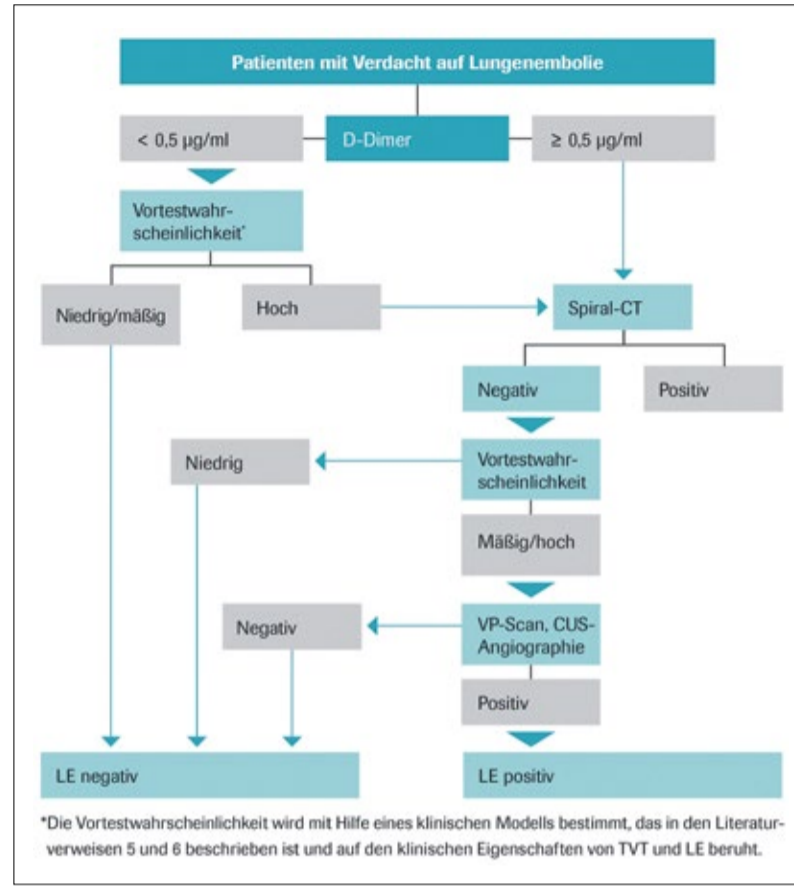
Patienten mit Verdacht auf Lungenembolie

< 0,5 µg/ml

D-Dimer

≥ 0,5 µg/ml

Vortestwahrscheinlichkeit*

Niedrig/mäßig

Hoch

Spiral-CT

Negativ

Positiv

Niedrig

Vortestwahrscheinlichkeit

Mäßig/hoch

Negativ

VP-Scan, CUS-Angiographie

Positiv

LE negativ

LE positiv

*Die Vortestwahrscheinlichkeit wird mit Hilfe eines klinischen Modells bestimmt, das in den Literaturverweisen 5 und 6 beschrieben ist und auf den klinischen Eigenschaften von TVT und LE beruht.